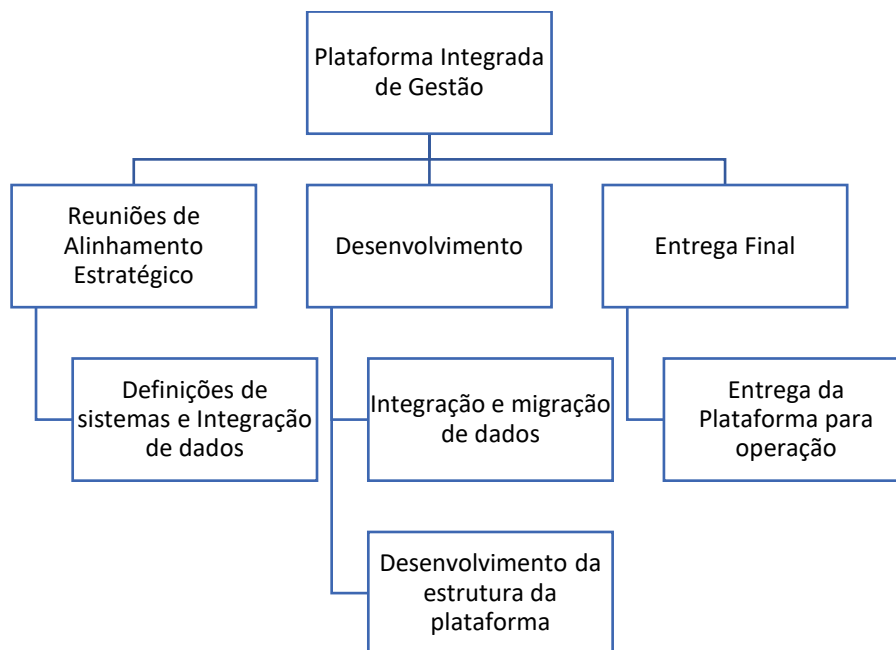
Plataforma Integrada de Gestão

Reuniões de Alinhamento Estratégico

Desenvolvimento

Entrega Final

Definições de sistemas e Integração de dados

Integração e migração de dados

Entrega da Plataforma para operação

Desenvolvimento da estrutura da plataforma